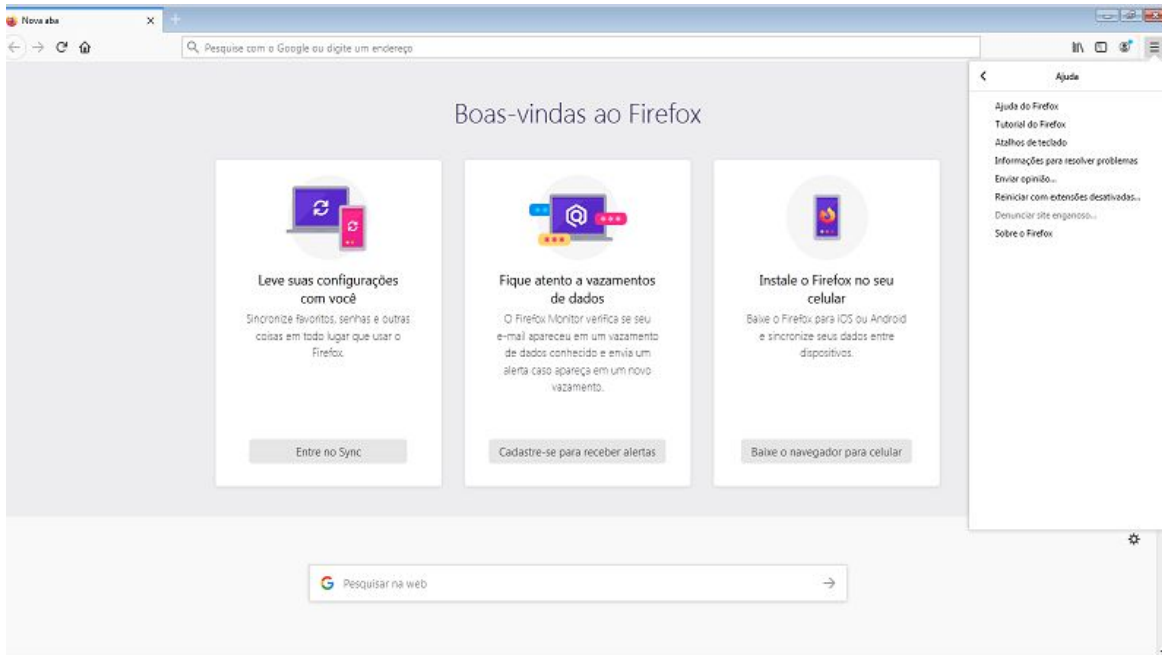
Nova aba

Pesquise com o Google ou digite um endereço

Ajuda

Ajuda do Firefox
Tutorial do Firefox
Atalhos de teclado
Informações para resolver problemas
Enviar opinião...
Reiniciar com extensões desativadas...
Denunciar site enganoso...
Sobre o Firefox

Boas-vindas ao Firefox

Leve suas configurações com você

Sincronize favoritos, senhas e outras coisas em todo lugar que usar o Firefox.

Entre no Sync

Fique atento a vazamentos de dados

O Firefox Monitor verifica se seu e-mail apareceu em um vazamento de dados conhecido e envia um alerta caso apareça em um novo vazamento.

Cadastre-se para receber alertas

Instale o Firefox no seu celular

Baixe o Firefox para iOS ou Android e sincronize seus dados entre dispositivos.

Baixe o navegador para celular

Pesquisar na web